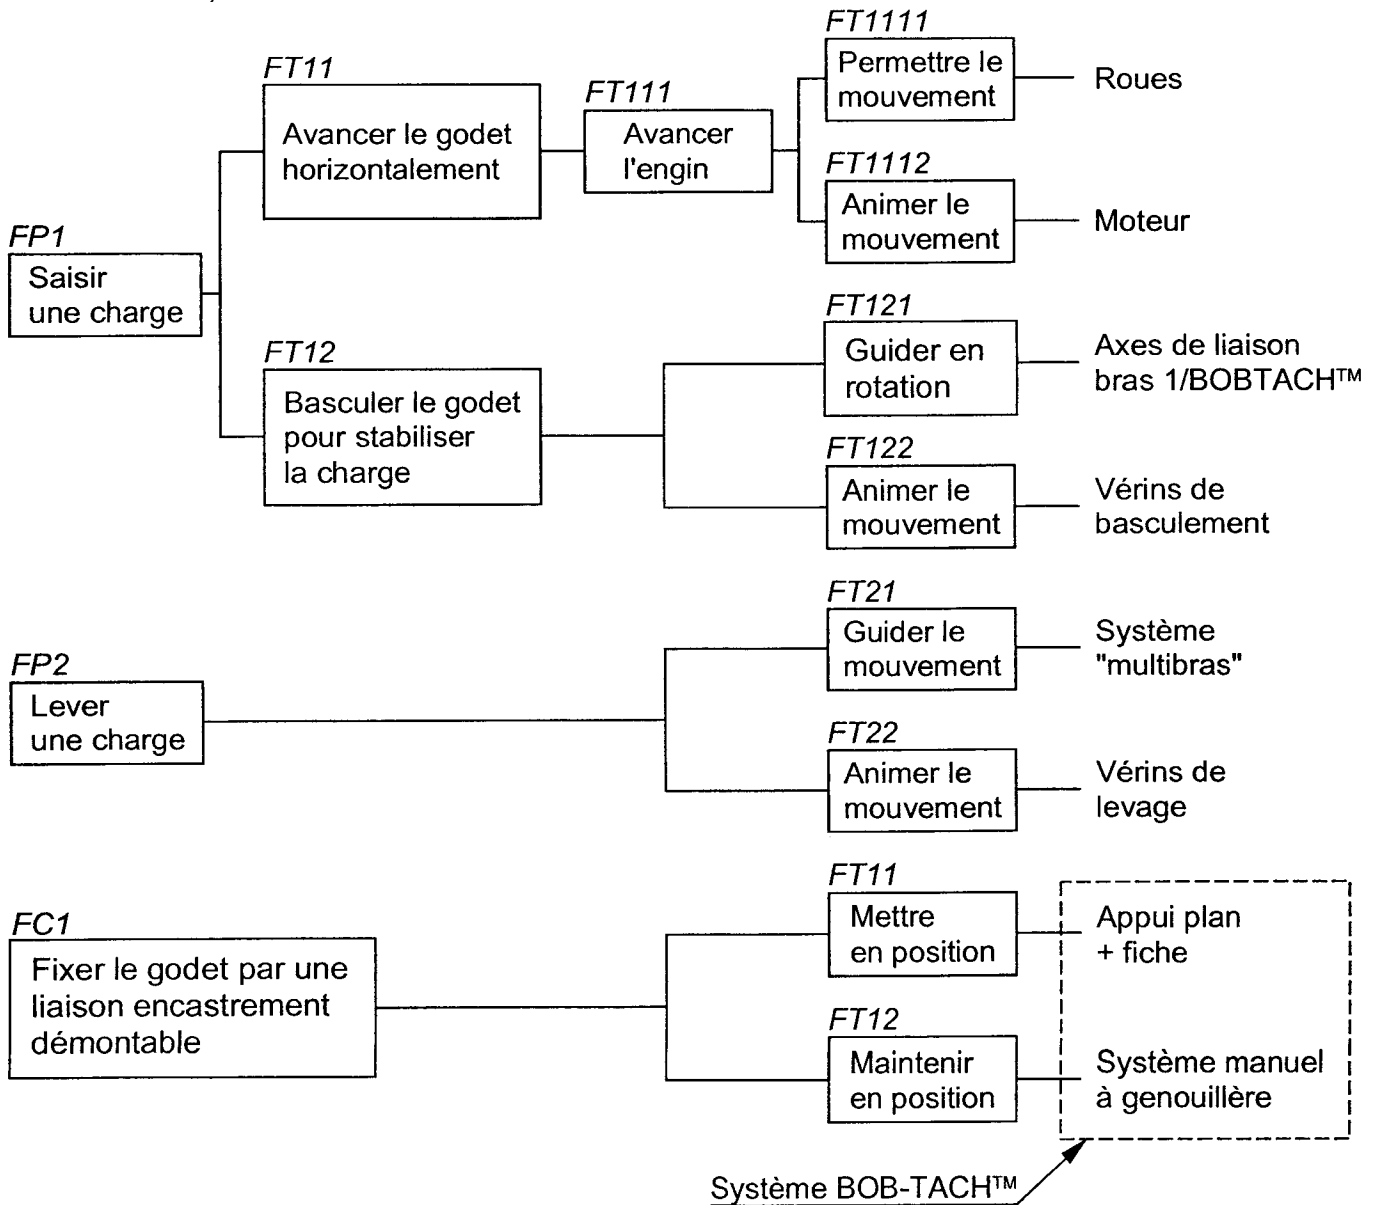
FP1
Saisir une charge

FT11
Avancer le godet horizontalement

FT111
Avancer l'engin

FT1111
Permettre le mouvement

Roues

FT1112
Animer le mouvement

Moteur

FT12
Basculer le godet pour stabiliser la charge

FT121
Guider en rotation

Axes de liaison bras 1/BOBTACH™

FT122
Animer le mouvement

Vérins de basculement

FP2
Lever une charge

FT21
Guider le mouvement

Système "multibras"

FT22
Animer le mouvement

Vérins de levage

FC1
Fixer le godet par une liaison encastrement démontable

FT11
Mettre en position

Appui plan + fiche

FT12
Maintenir en position

Système manuel à genouillère

Système BOB-TACH™